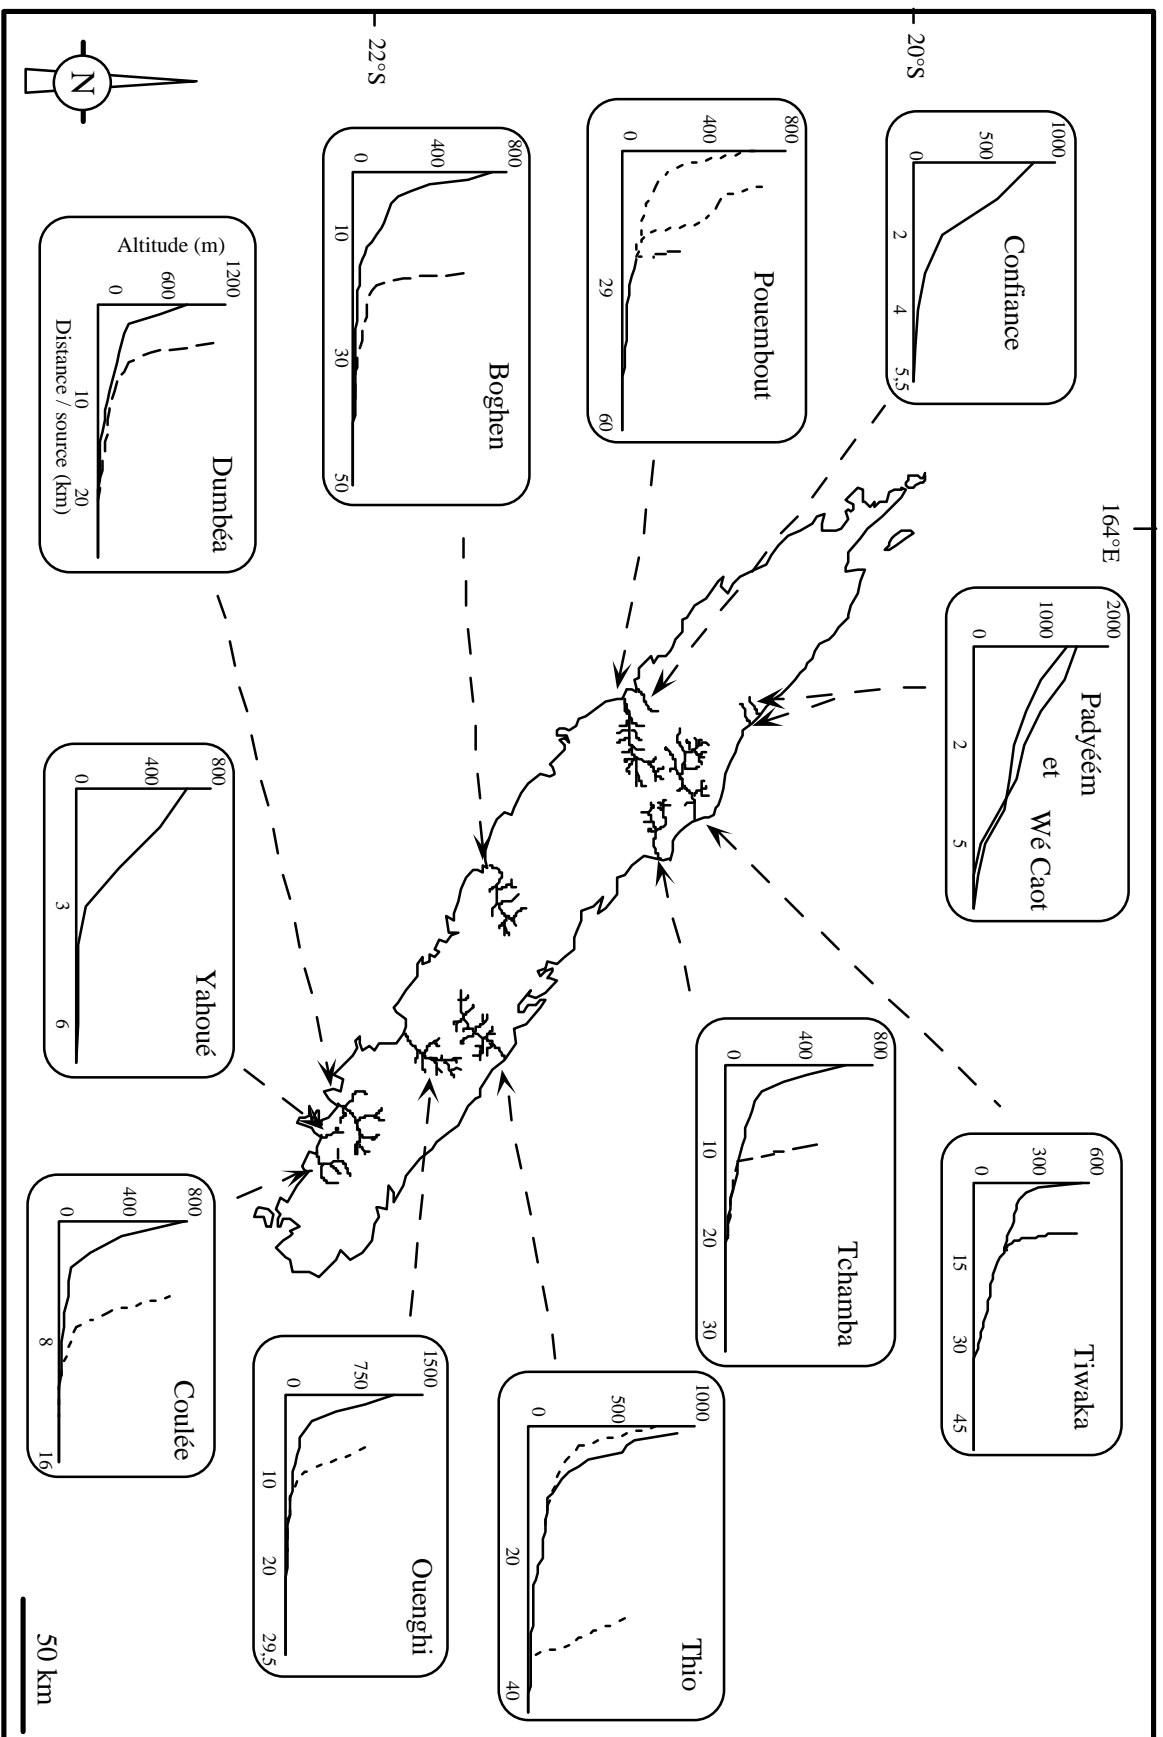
N

22°S

20°S

164°E

Confiance
1000
500
0
2
4
5,5

Pouembout
800
400
0
29
60

Boghen
800
400
0
10
30
50

Dumbéa
Altitude (m)
1200
600
0
10
20
Distance / source (km)

Padyéém et Wé Caot
2000
1000
0
2
5

Yahoué
800
400
0
3
6

Tchamba
800
400
0
10
20
30

Tiwaka
600
300
0
15
30
45

Coulée
800
400
0
8
16

Ouenghi
1500
750
0
10
20
29,5

Thio
1000
500
0
20
40

50 km